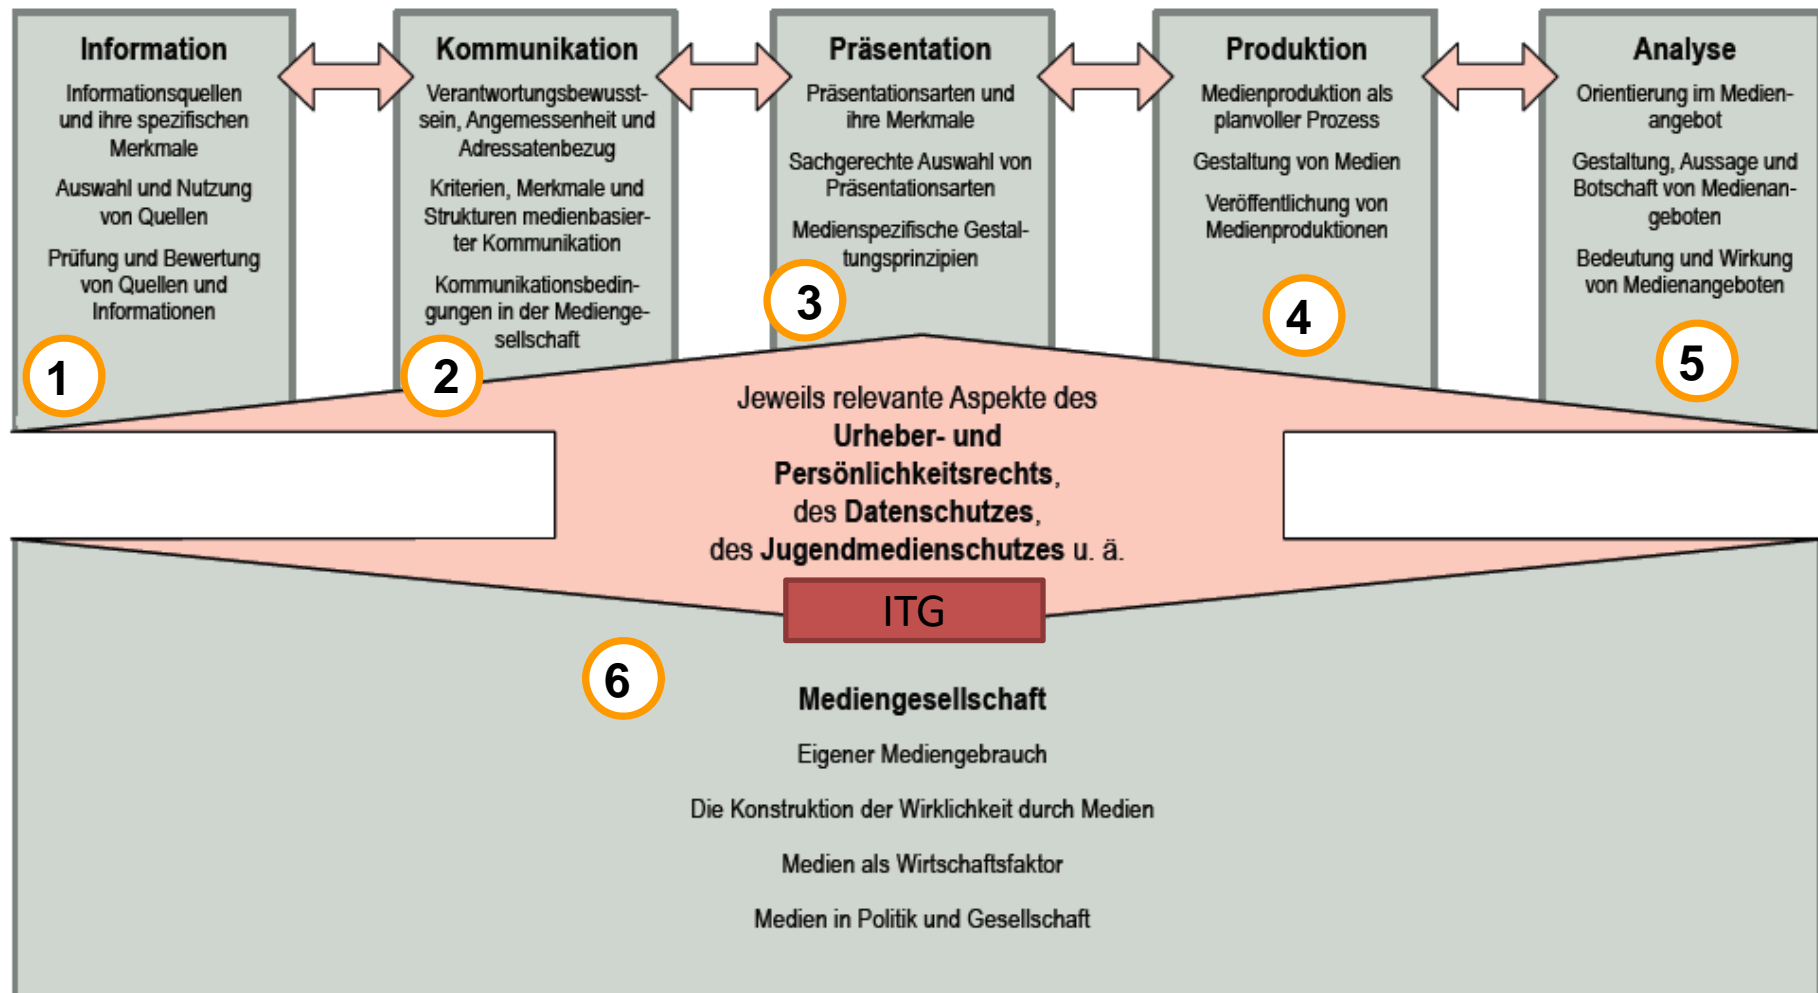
Information

Informationsquellen und ihre spezifischen Merkmale

Auswahl und Nutzung von Quellen

Prüfung und Bewertung von Quellen und Informationen

1

Kommunikation

Verantwortungsbewusstsein, Angemessenheit und Adressatenbezug

Kriterien, Merkmale und Strukturen medienbasierter Kommunikation

Kommunikationsbedingungen in der Mediengesellschaft

2

Präsentation

Präsentationsarten und ihre Merkmale

Sachgerechte Auswahl von Präsentationsarten

Medienspezifische Gestaltungsprinzipien

3

Produktion

Medienproduktion als planvoller Prozess

Gestaltung von Medien

Veröffentlichung von Medienproduktionen

4

Analyse

Orientierung im Medienangebot

Gestaltung, Aussage und Botschaft von Medienangeboten

Bedeutung und Wirkung von Medienangeboten

5

Jeweils relevante Aspekte des **Urheber- und Persönlichkeitsrechts**, des **Datenschutzes**, des **Jugendmedienschutzes** u. ä.

ITG

6

Mediengesellschaft

Eigener Mediengebrauch

Die Konstruktion der Wirklichkeit durch Medien

Medien als Wirtschaftsfaktor

Medien in Politik und Gesellschaft